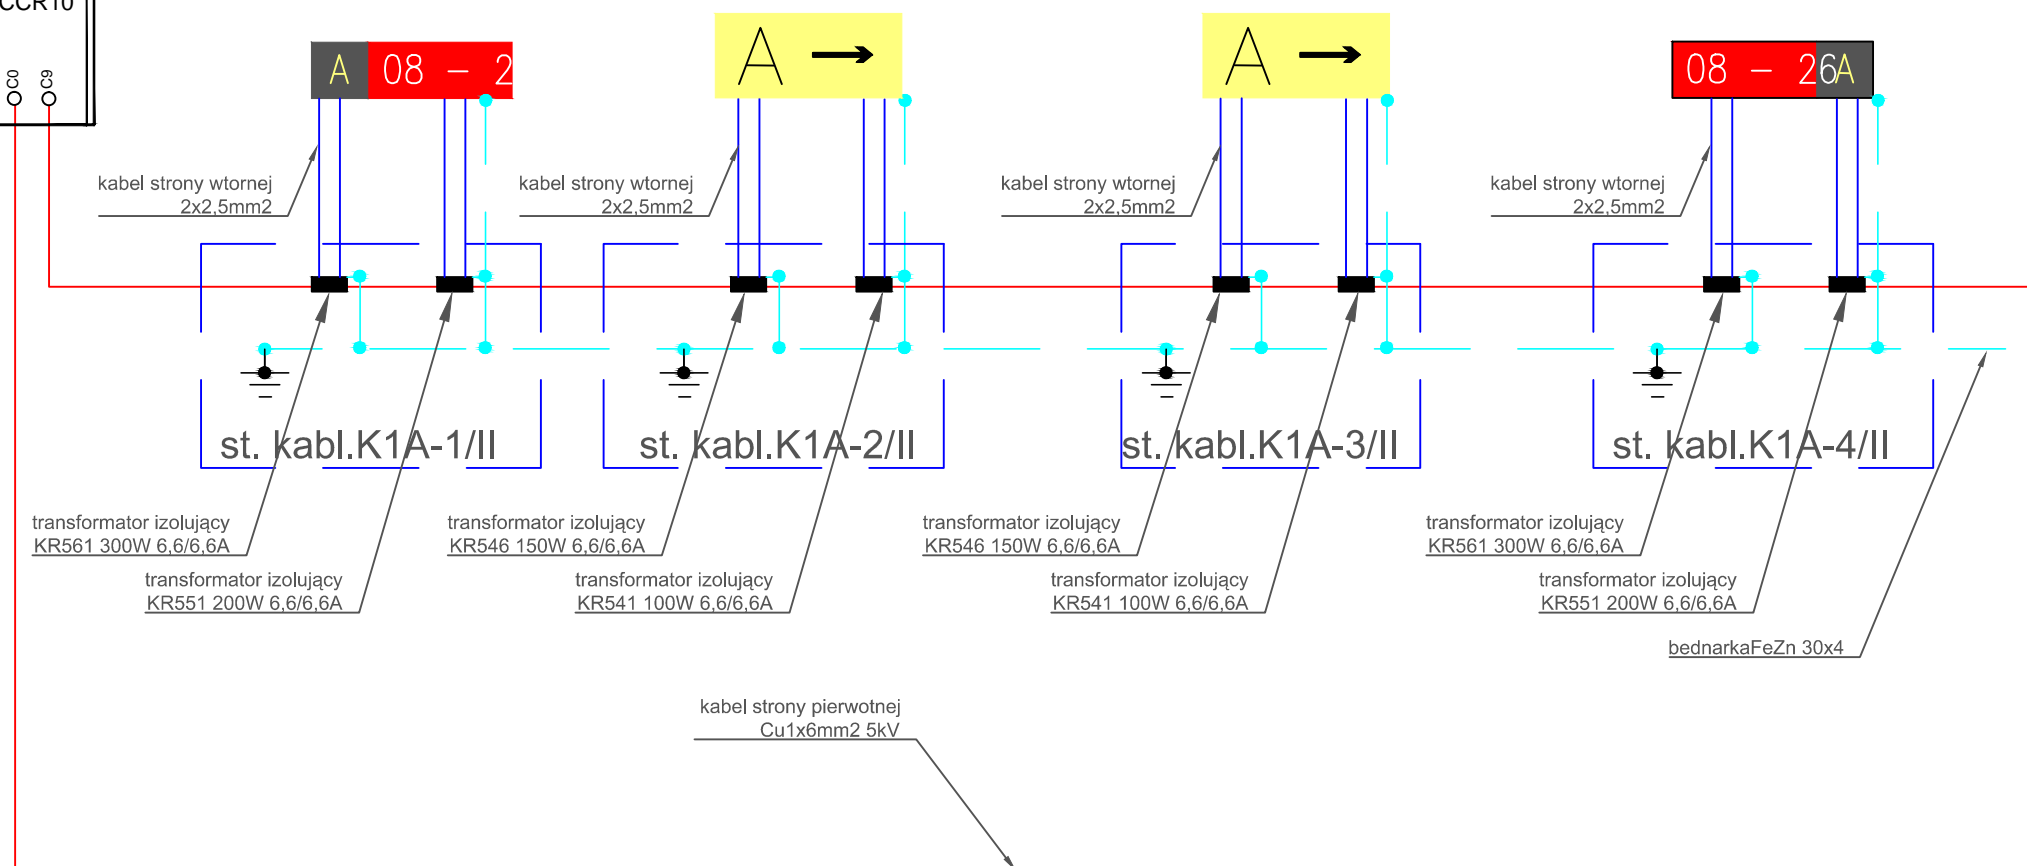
CCR10

C0 C9

A 08 – 2

A →

A →

08 – 26A

kabel strony wtornej 2x2,5mm2

kabel strony wtornej 2x2,5mm2

kabel strony wtornej 2x2,5mm2

kabel strony wtornej 2x2,5mm2

st. kabl.K1A-1/II

st. kabl.K1A-2/II

st. kabl.K1A-3/II

st. kabl.K1A-4/II

transformator izolujący KR561 300W 6,6/6,6A

transformator izolujący KR551 200W 6,6/6,6A

transformator izolujący KR546 150W 6,6/6,6A

transformator izolujący KR541 100W 6,6/6,6A

transformator izolujący KR546 150W 6,6/6,6A

transformator izolujący KR541 100W 6,6/6,6A

transformator izolujący KR561 300W 6,6/6,6A

transformator izolujący KR551 200W 6,6/6,6A

bednarkaFeZn 30x4

kabel strony pierwotnej Cu1x6mm2 5kV